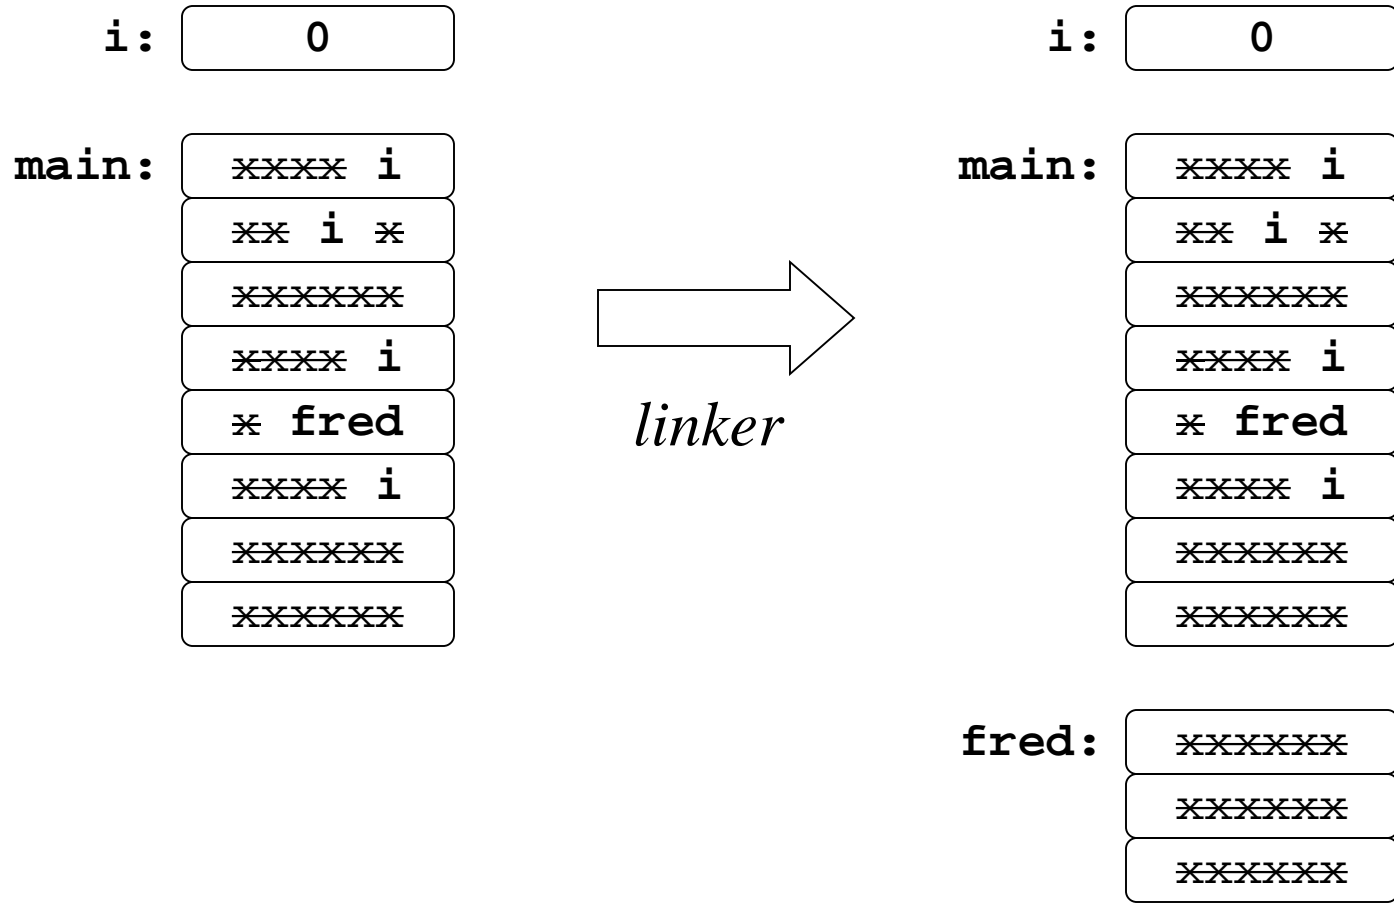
i: 0

main:
| ~~xxxx~~ i |
| ~~xx~~ i ~~x~~ |
| ~~xxxxxx~~ |
| ~~xxxx~~ i |
| ~~x~~ fred |
| ~~xxxx~~ i |
| ~~xxxxxx~~ |
| ~~xxxxxx~~ |

linker

i: 0

main:
| ~~xxxx~~ i |
| ~~xx~~ i ~~x~~ |
| ~~xxxxxx~~ |
| ~~xxxx~~ i |
| ~~x~~ fred |
| ~~xxxx~~ i |
| ~~xxxxxx~~ |
| ~~xxxxxx~~ |

fred:
| ~~xxxxxx~~ |
| ~~xxxxxx~~ |
| ~~xxxxxx~~ |